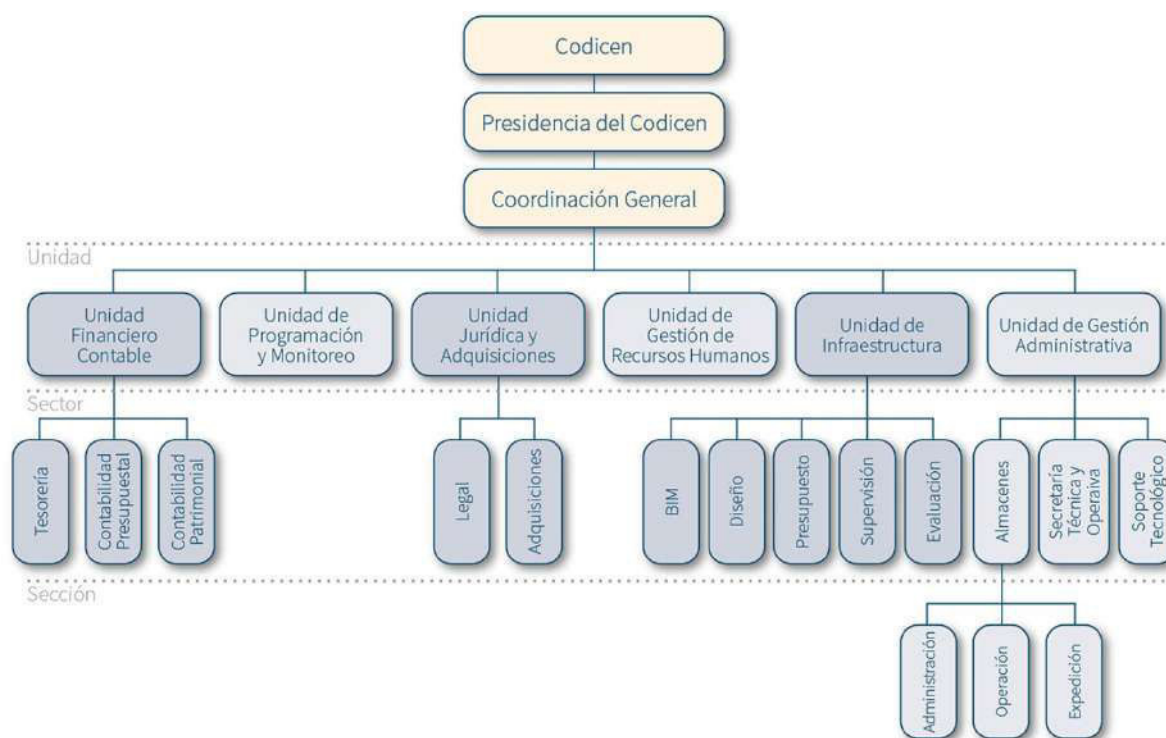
Codicen

Presidencia del Codicen

Coordinación General

Unidad

Unidad Financiero Contable

Unidad de Programación y Monitoreo

Unidad Jurídica y Adquisiciones

Unidad de Gestión de Recursos Humanos

Unidad de Infraestructura

Unidad de Gestión Administrativa

Sector

Tesorería

Contabilidad Presupuestal

Contabilidad Patrimonial

Legal

Adquisiciones

BIM

Diseño

Presupuesto

Supervisión

Evaluación

Almacenes

Secretaría Técnica y Operaiva

Soporte Tecnológico

Sección

Administración

Operación

Expedición